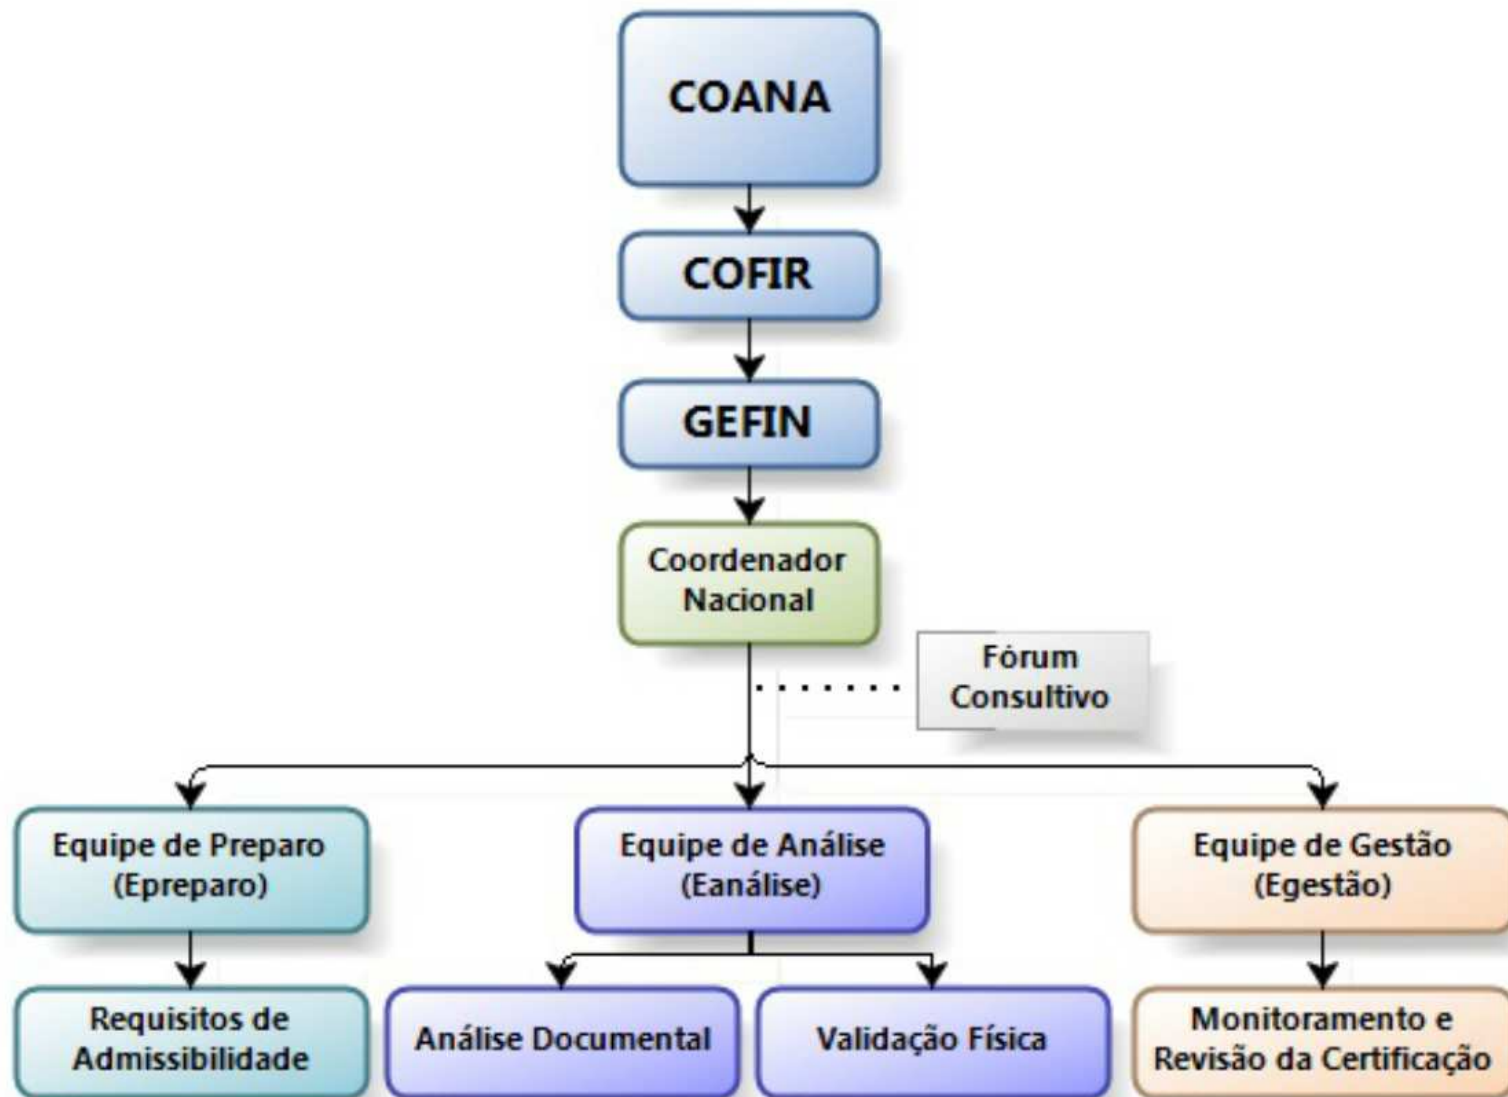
COANA

COFIR

GEFIN

Coordenador Nacional

Fórum Consultivo

Equipe de Preparo (Epreparo)

Equipe de Análise (Eanálise)

Equipe de Gestão (Egestão)

Requisitos de Admissibilidade

Análise Documental

Validação Física

Monitoramento e Revisão da Certificação